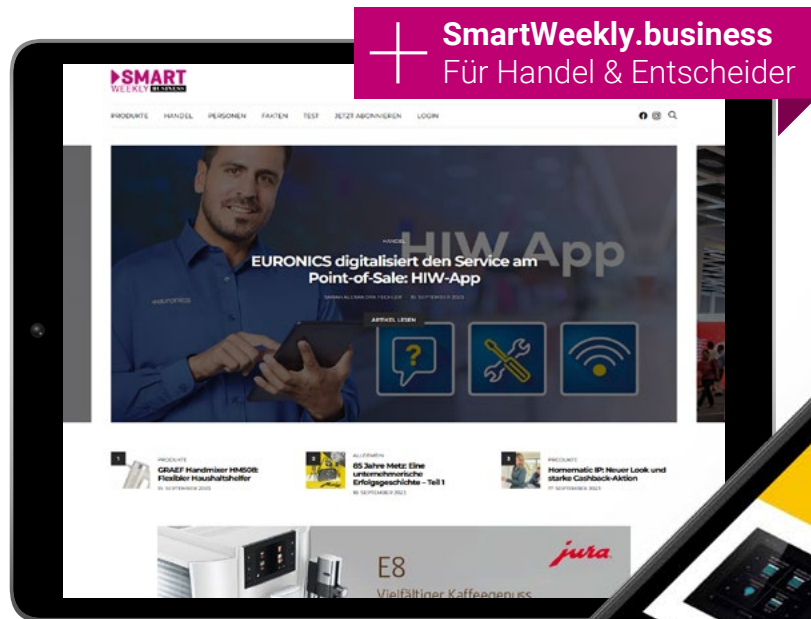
SmartWeekly.business
Für Handel & Entscheider

SMART WEEKLY BUSINESS

PRODUKTE HANDEL PERSONEN FAKTEN TEST JETZT ABONNIEREN LOGIN

HIW App

HANDEL
EURONICS digitalisiert den Service am Point-of-Sale: HIW-App
SARAH ALEXANDRA FISCHLER 15. SEPTEMBER 2023

ARTIKEL LESEN

euronics

1 PRODUKTE
GRAEF Handmixer HM508: Flexibler Haushaltshelfer
15. SEPTEMBER 2023

2 ALLGEMEIN
85 Jahre Metz: Eine unternehmerische Erfolgsgeschichte – Teil 1
15. SEPTEMBER 2023

3 PRODUKTE
Homematic IP: Neuer Look und starke Cashback-Aktion
17. SEPTEMBER 2023

jura
E8
Vielfältiger Kaffeegenuss